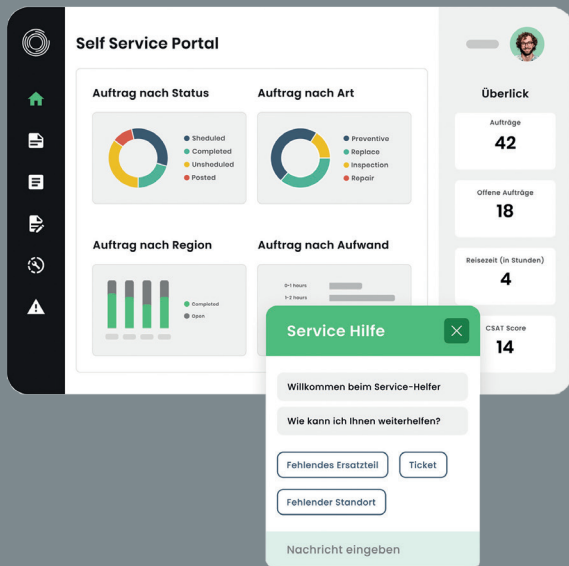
Self Service Portal

Auftrag nach Status

Sheduled
Completed
Unsheduled
Posted

Auftrag nach Art

Preventive
Replace
Inspection
Repair

Auftrag nach Region

Completed
Open

Auftrag nach Aufwand

0-1 hours
1-2 hours

Überlick

Aufträge
42

Offene Aufträge
18

Reisezeit (in Stunden)
4

CSAT Score
14

Service Hilfe

Willkommen beim Service-Helfer

Wie kann ich Ihnen weiterhelfen?

Fehlendes Ersatzteil

Ticket

Fehlender Standort

Nachricht eingeben